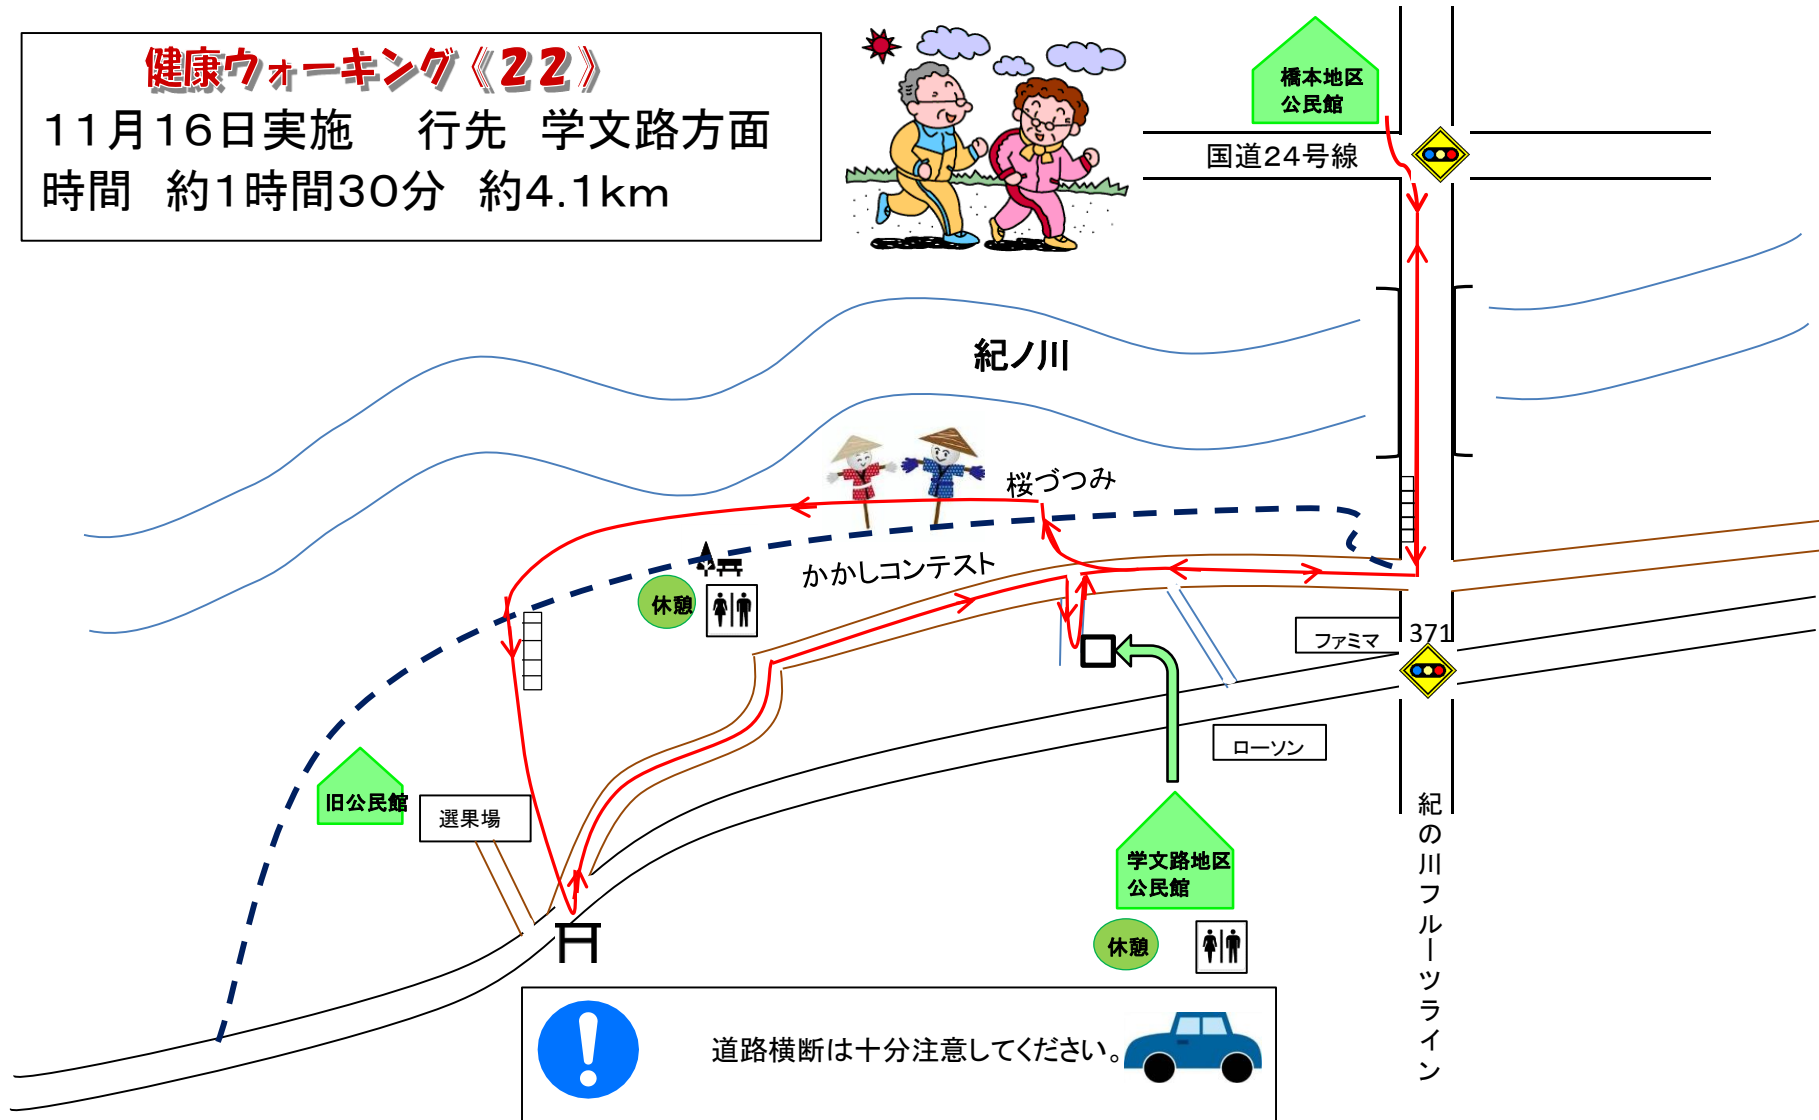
健康ウォーキング《22》
11月16日実施　行先　学文路方面
時間　約1時間30分　約4.1km

橋本地区公民館

国道24号線

紀ノ川

桜づつみ

かかしコンテスト

休憩

ファミマ

371

ローソン

旧公民館

選果場

学文路地区公民館

休憩

紀の川フルーツライン

道路横断は十分注意してください。